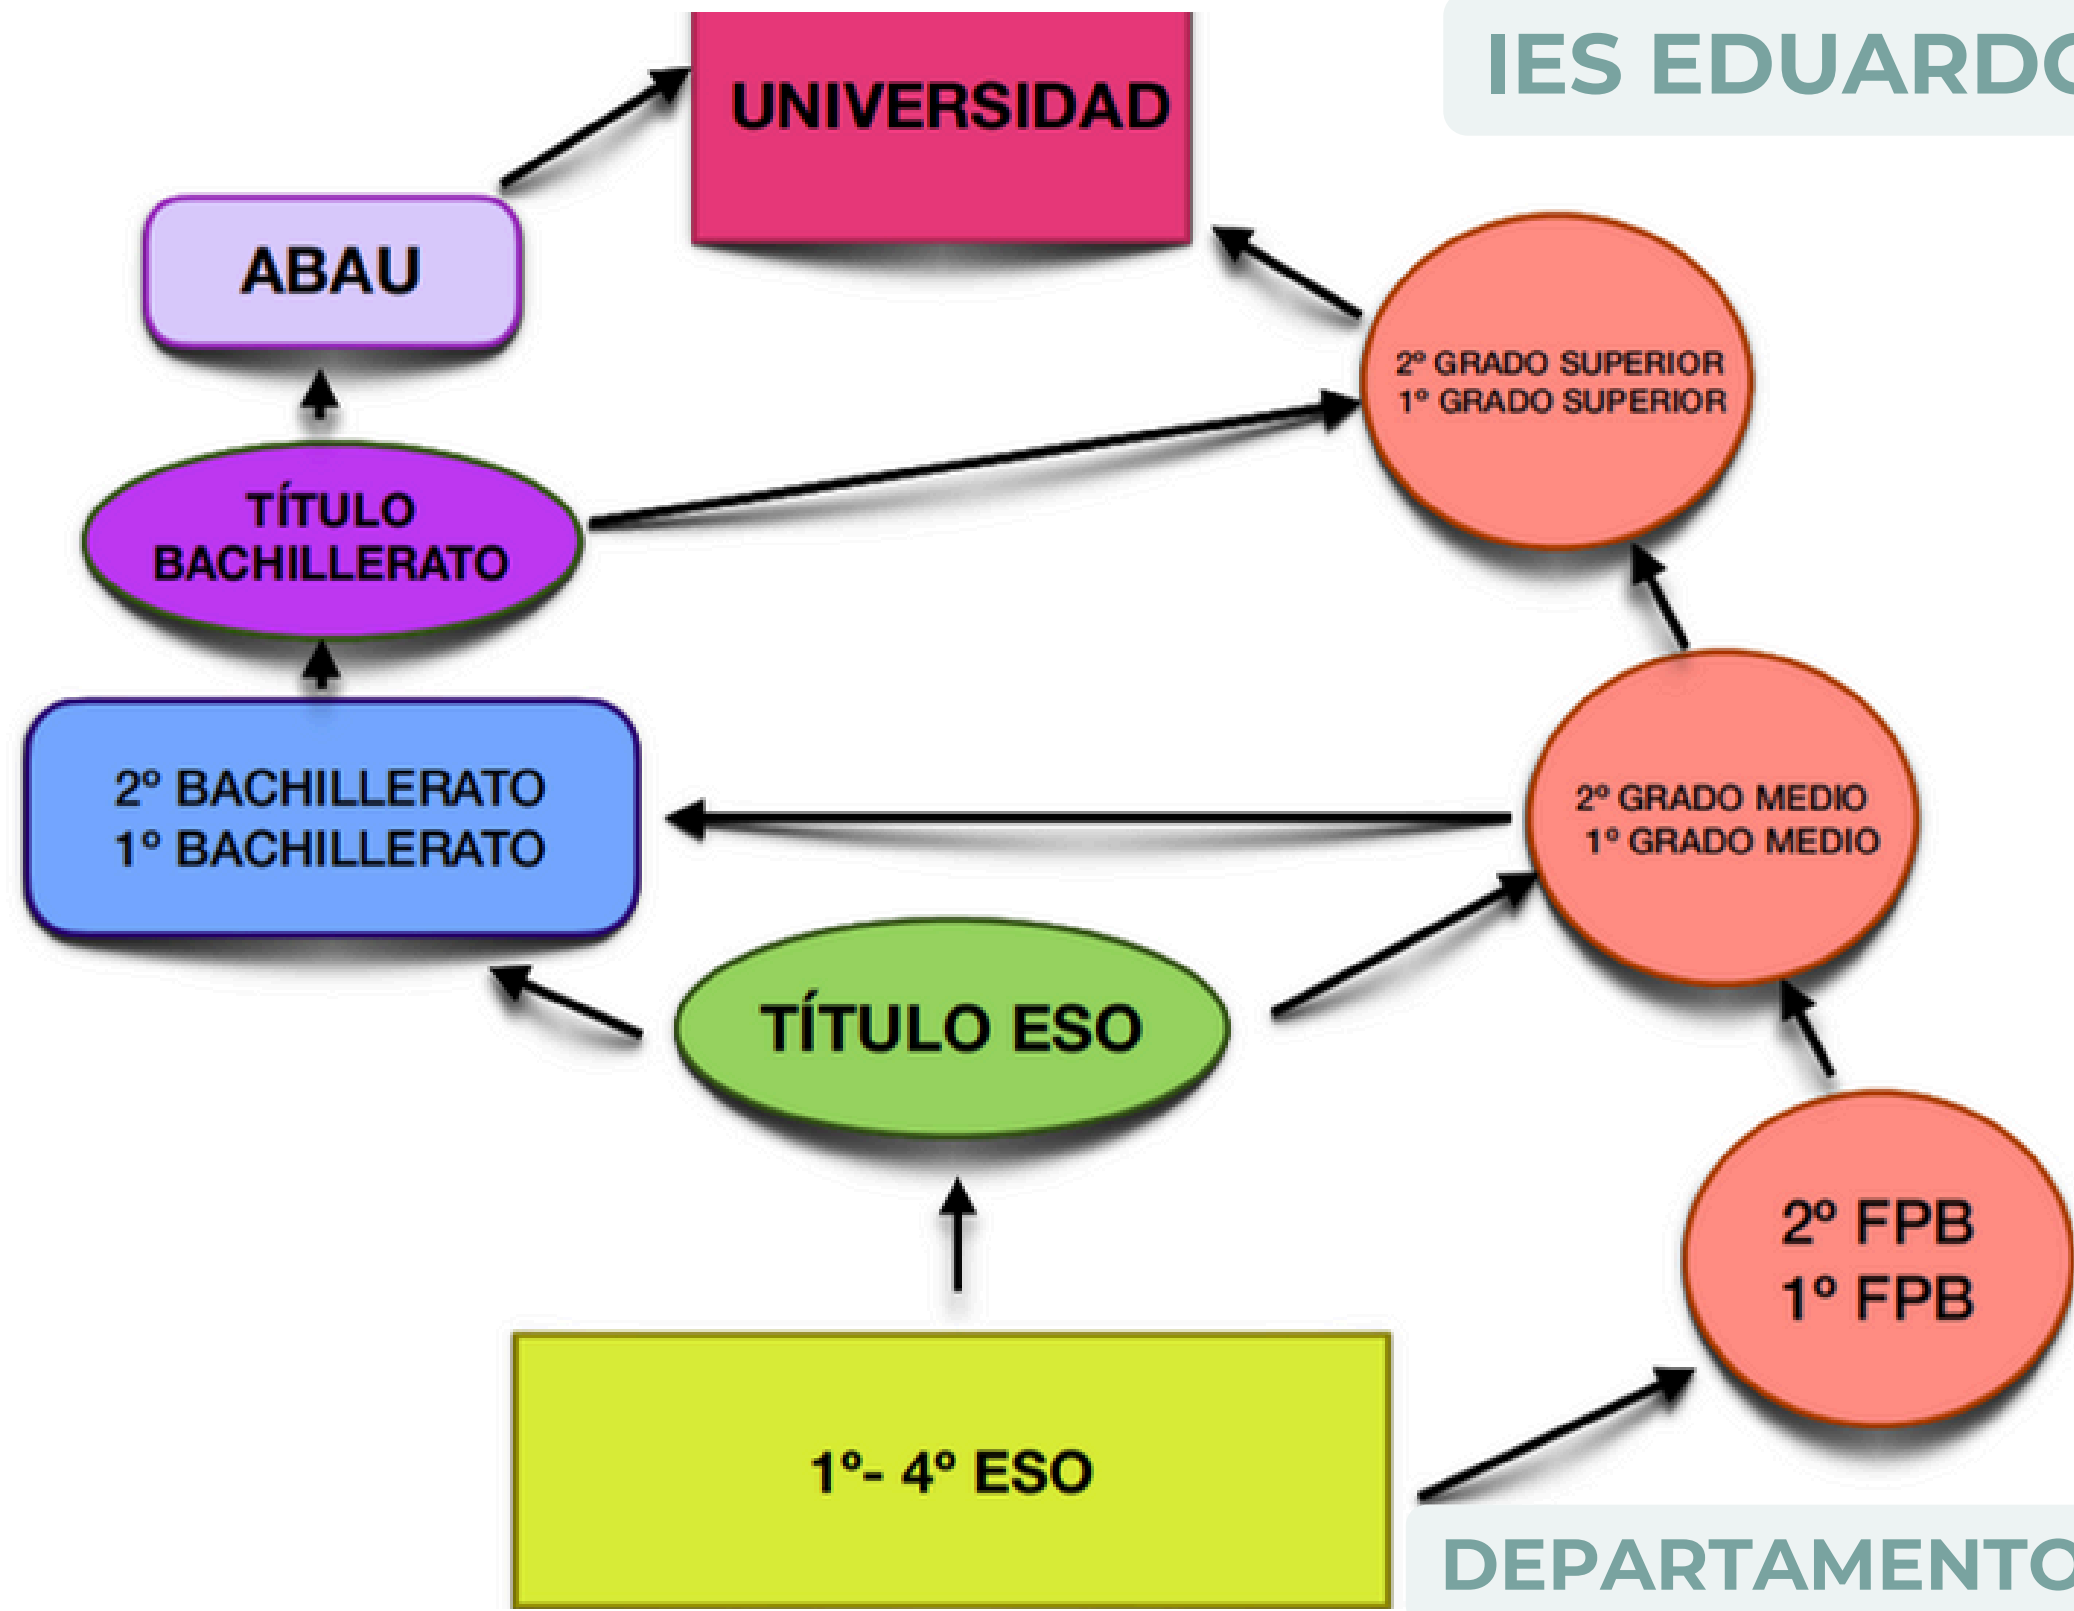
IES EDUARD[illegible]

UNIVERSIDAD

ABAU

2º GRADO SUPERIOR
1º GRADO SUPERIOR

TÍTULO BACHILLERATO

2º BACHILLERATO
1º BACHILLERATO

2º GRADO MEDIO
1º GRADO MEDIO

TÍTULO ESO

2º FPB
1º FPB

1º- 4º ESO

DEPARTAMENT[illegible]